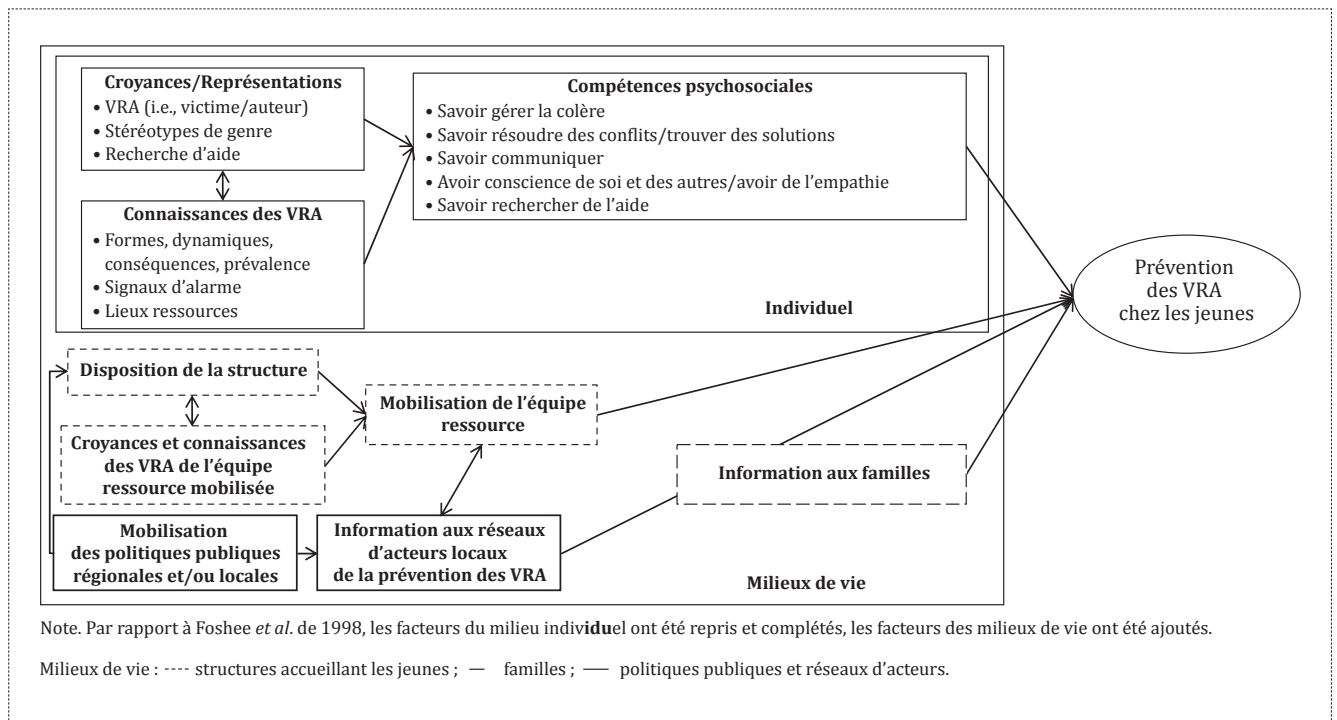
**Croyances/Représentations**
• VRA (i.e., victime/auteur)
• Stéréotypes de genre
• Recherche d'aide

**Connaissances des VRA**
• Formes, dynamiques, conséquences, prévalence
• Signaux d'alarme
• Lieux ressources

**Compétences psychosociales**
• Savoir gérer la colère
• Savoir résoudre des conflits/trouver des solutions
• Savoir communiquer
• Avoir conscience de soi et des autres/avoir de l'empathie
• Savoir rechercher de l'aide

**Individuel**

Prévention des VRA chez les jeunes

**Disposition de la structure**

**Croyances et connaissances des VRA de l'équipe ressource mobilisée**

**Mobilisation de l'équipe ressource**

**Information aux familles**

**Mobilisation des politiques publiques régionales et/ou locales**

**Information aux réseaux d'acteurs locaux de la prévention des VRA**

**Milieux de vie**

Note. Par rapport à Foshee *et al*. de 1998, les facteurs du milieu indiv**idu**el ont été repris et complétés, les facteurs des milieux de vie ont été ajoutés.

Milieux de vie : ---- structures accueillant les jeunes ; — familles ; — politiques publiques et réseaux d'acteurs.